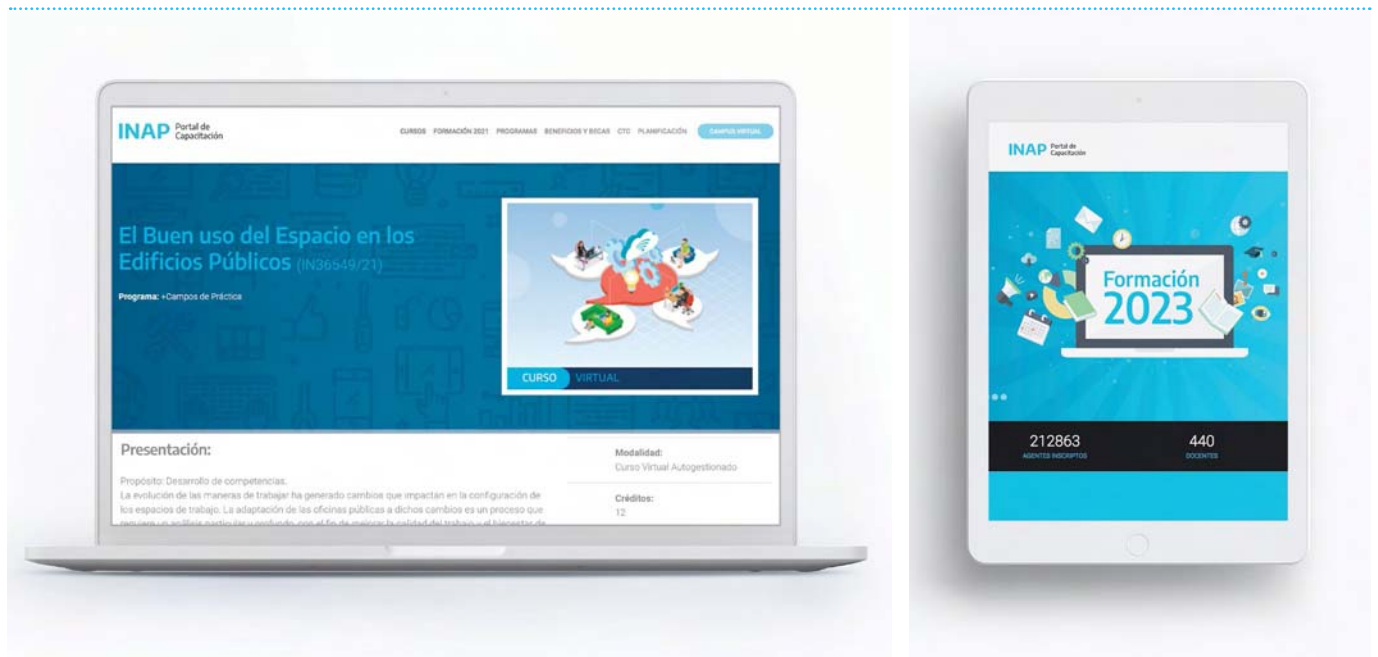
INAP Portal de Capacitación

CURSOS FORMACIÓN 2021 PROGRAMAS BENEFICIOS Y BECAS CTC PLANIFICACIÓN CAMPUS VIRTUAL

El Buen uso del Espacio en los Edificios Públicos (IN36549/21)

Programa: +Campos de Práctica

CURSO VIRTUAL

Presentación:

Propósito: Desarrollo de competencias.
La evolución de las maneras de trabajar ha generado cambios que impactan en la configuración de los espacios de trabajo. La adaptación de las oficinas públicas a dichos cambios es un proceso que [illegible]

Modalidad:
Curso Virtual Autogestionado

Créditos:
12

INAP Portal de Capacitación

Formación 2023

212863
AGENTES INSCRIPTOS

440
DOCENTES